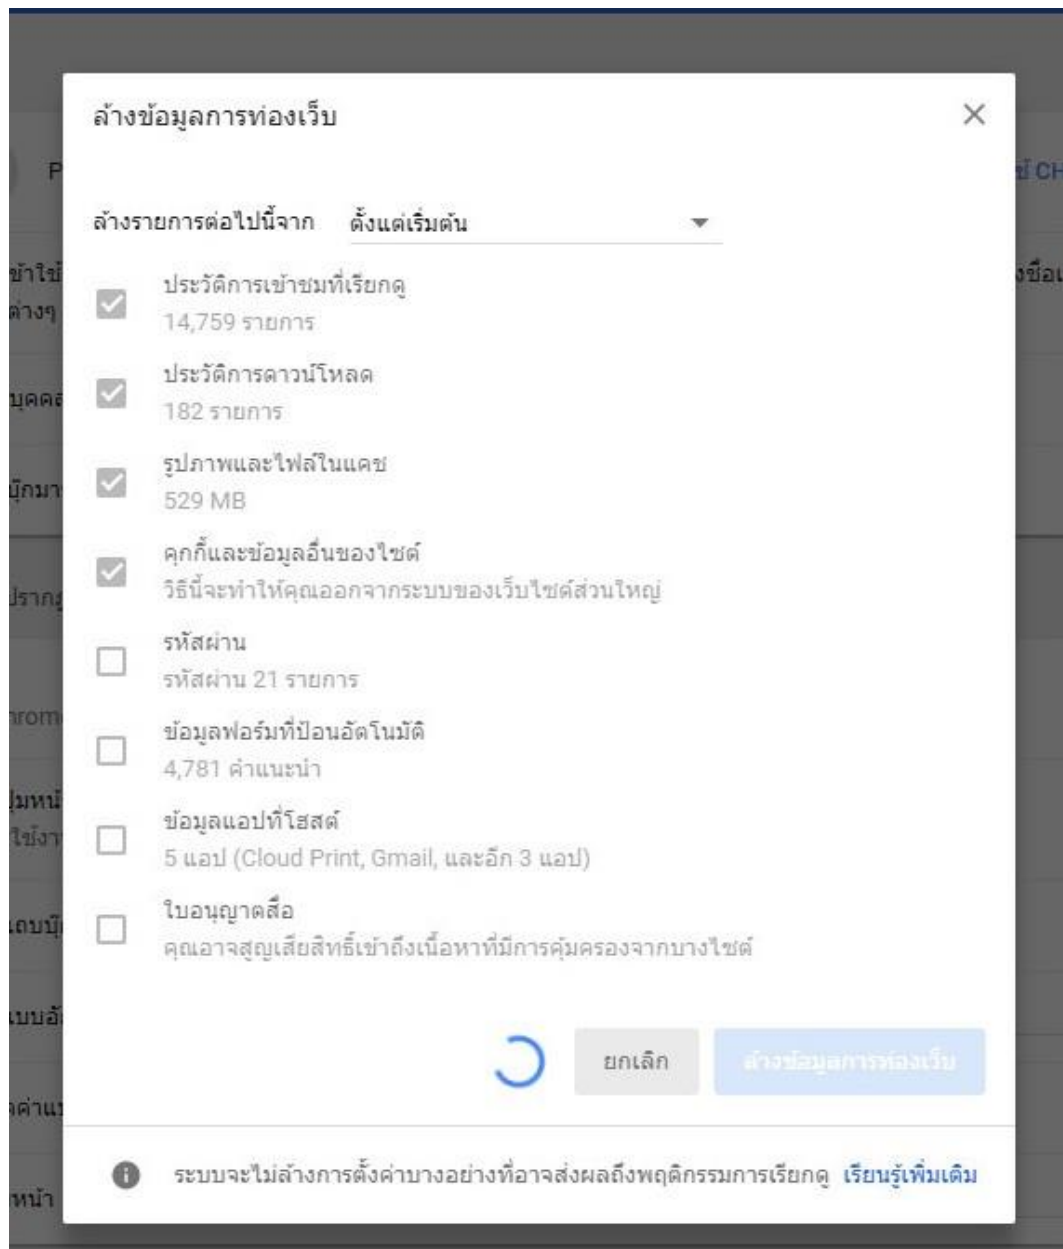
ล้างข้อมูลการท่องเว็บ

ล้างรายการต่อไปนี้จาก ตั้งแต่เริ่มต้น

ประวัติการเข้าชมที่เรียกดู
14,759 รายการ

ประวัติการดาวน์โหลด
182 รายการ

รูปภาพและไฟล์ในแคช
529 MB

คุกกี้และข้อมูลอื่นของไซต์
วิธีนี้จะทำให้คุณออกจากระบบของเว็บไซต์ส่วนใหญ่

รหัสผ่าน
รหัสผ่าน 21 รายการ

ข้อมูลฟอร์มที่ป้อนอัตโนมัติ
4,781 คำแนะนำ

ข้อมูลแอปที่โฮสต์
5 แอป (Cloud Print, Gmail, และอีก 3 แอป)

ใบอนุญาตสื่อ
คุณอาจสูญเสียสิทธิ์เข้าถึงเนื้อหาที่มีการคุ้มครองจากบางไซต์

ยกเลิก ล้างข้อมูลการท่องเว็บ

ระบบจะไม่ล้างการตั้งค่าบางอย่างที่อาจส่งผลถึงพฤติกรรมการเรียกดู เรียนรู้เพิ่มเติม